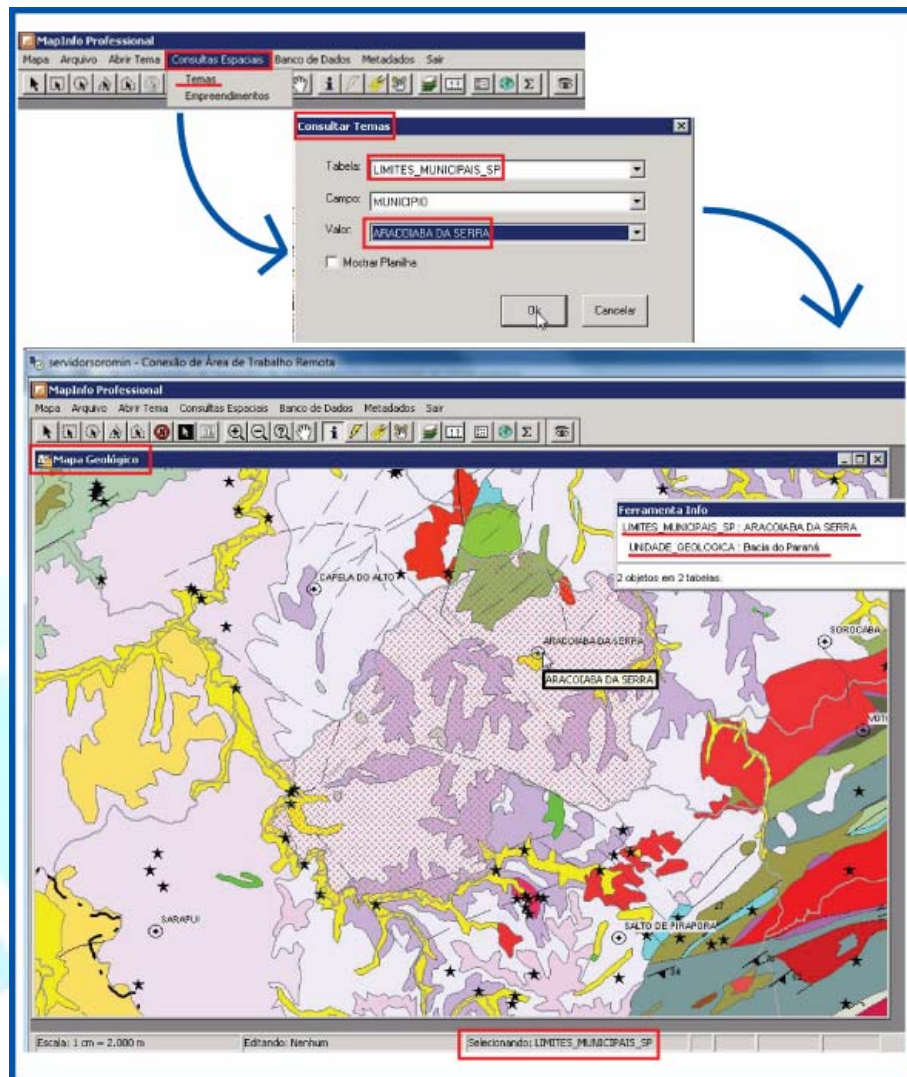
MapInfo Professional
Mapa Arquivo Abrir Tema Consultas Espaciais Banco de Dados Metadados Sair
Temas
Empreendimentos

Consultar Temas
Tabela: LIMITES_MUNICIPAIS_SP
Campo: MUNICIPIO
Valor: ARACOIABA DA SERRA
Mostrar Planilha
Ok Cancelar

servidorsoromin - Conexão de Área de Trabalho Remota
MapInfo Professional
Mapa Arquivo Abrir Tema Consultas Espaciais Banco de Dados Metadados Sair
Mapa Geológico

Ferramenta Info
LIMITES_MUNICIPAIS_SP : ARACOIABA DA SERRA
UNIDADE_GEOLOGICA : Bacia do Paraná
2 objetos em 2 tabelas.

CAPELA DO ALTO
ARACOIABA DA SERRA
ARACOIABA DA SERRA
SOROCABA
VOTI
SARAPUI
SALTO DE PIRAPORA

Escala: 1 cm = 2.000 m
Editando: Nenhum
Selecionando: LIMITES_MUNICIPAIS_SP